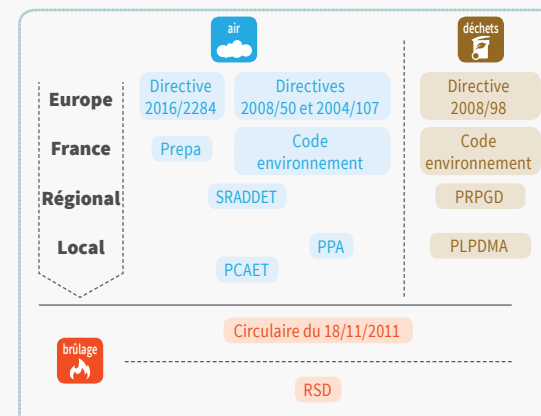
air

déchets

Europe
France
Régional
Local

Directive 2016/2284

Directives 2008/50 et 2004/107

Prepa

Code environnement

SRADDET

PPA

PCAET

Directive 2008/98

Code environnement

PRPGD

PLPDMA

brûlage

Circulaire du 18/11/2011

RSD